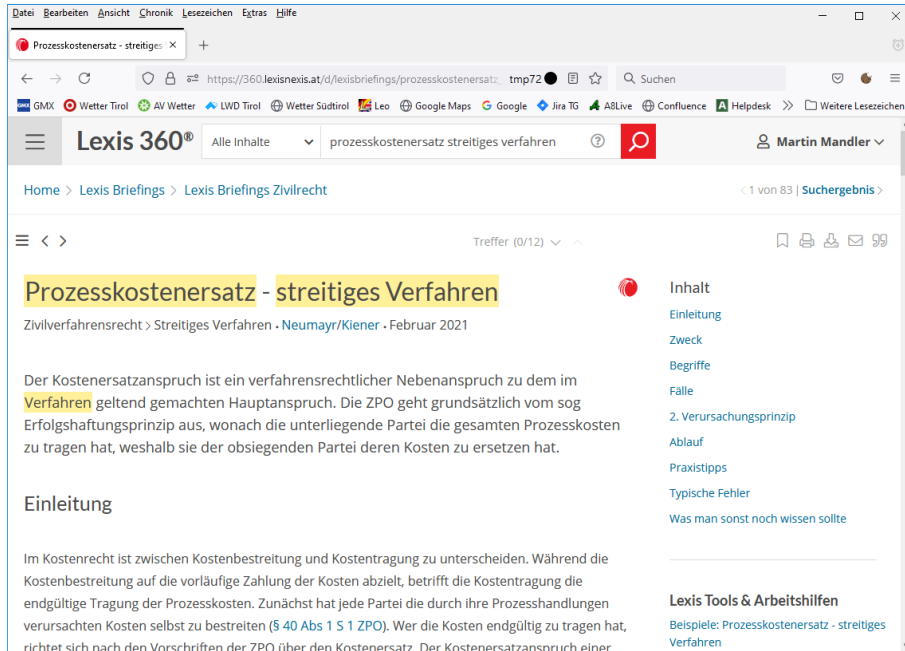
Datei Bearbeiten Ansicht Chronik Lesezeichen Extras Hilfe

Prozesskostenersatz - streitiges ×
+

https://360.lexisnexis.at/d/lexisbriefings/prozesskostenersatz_ tmp72

Suchen

GMX Wetter Tirol AV Wetter LWD Tirol Wetter Südtirol Leo Google Maps Google Jira TG A8Live Confluence Helpdesk » Weitere Lesezeichen

Lexis 360®
Alle Inhalte
prozesskostenersatz streitiges verfahren
Martin Mandler

Home > Lexis Briefings > Lexis Briefings Zivilrecht
< 1 von 83 | Suchergebnis >

Treffer (0/12)

Prozesskostenersatz - streitiges Verfahren

Zivilverfahrensrecht > Streitiges Verfahren • Neumayr/Kiener • Februar 2021

Der Kostenersatzanspruch ist ein verfahrensrechtlicher Nebenanspruch zu dem im Verfahren geltend gemachten Hauptanspruch. Die ZPO geht grundsätzlich vom sog Erfolgshaftungsprinzip aus, wonach die unterliegende Partei die gesamten Prozesskosten zu tragen hat, weshalb sie der obsiegenden Partei deren Kosten zu ersetzen hat.

Einleitung

Im Kostenrecht ist zwischen Kostenbestreitung und Kostentragung zu unterscheiden. Während die Kostenbestreitung auf die vorläufige Zahlung der Kosten abzielt, betrifft die Kostentragung die endgültige Tragung der Prozesskosten. Zunächst hat jede Partei die durch ihre Prozesshandlungen verursachten Kosten selbst zu bestreiten (§ 40 Abs 1 S 1 ZPO). Wer die Kosten endgültig zu tragen hat, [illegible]

Inhalt
Einleitung
Zweck
Begriffe
Fälle
2. Verursachungsprinzip
Ablauf
Praxistipps
Typische Fehler
Was man sonst noch wissen sollte

Lexis Tools & Arbeitshilfen
Beispiele: Prozesskostenersatz - streitiges Verfahren